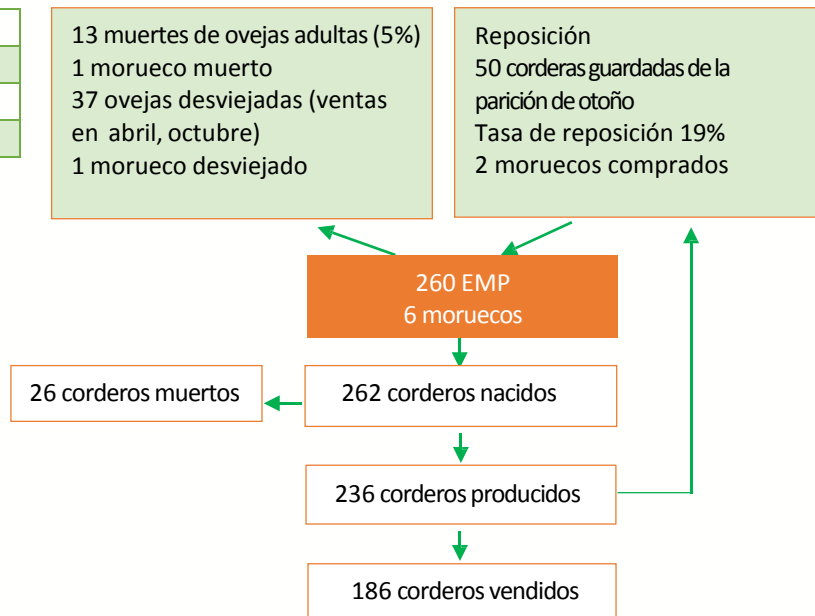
13 muertes de ovejas adultas (5%)
1 morueco muerto
37 ovejas desviejadas (ventas en abril, octubre)
1 morueco desviejado

Reposición
50 corderas guardadas de la parición de otoño
Tasa de reposición 19%
2 moruecos comprados

260 EMP
6 moruecos

26 corderos muertos

262 corderos nacidos

236 corderos producidos

186 corderos vendidos